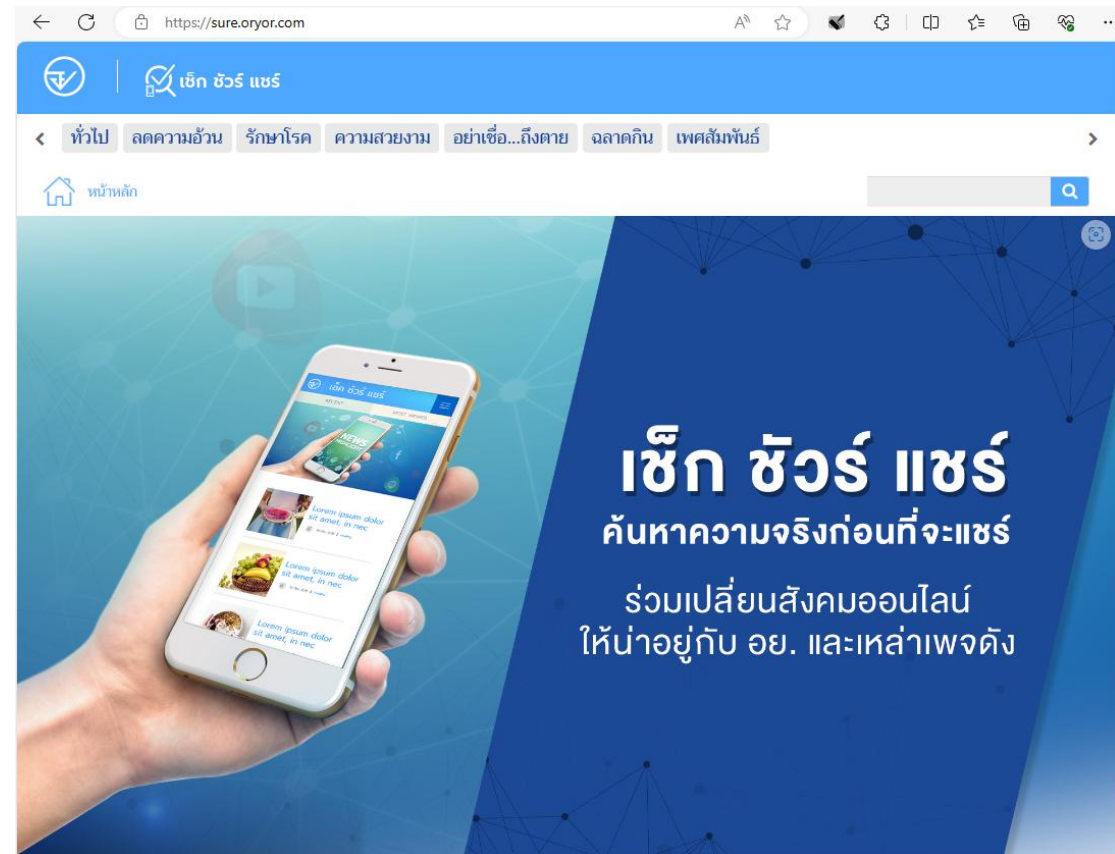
https://sure.oryor.com

เช็ก ชัวร์ แชร์

ทั่วไป | ลดความอ้วน | รักษาโรค | ความสวยงาม | อย่าเชื่อ...ถึงตาย | ฉลาดกิน | เพศสัมพันธ์

หน้าหลัก

เช็ก ชัวร์ แชร์

Lorem ipsum dolor sit amet, in nec

Lorem ipsum dolor sit amet, in nec

Lorem ipsum dolor sit amet, in nec

เช็ก ชัวร์ แชร์
ค้นหาความจริงก่อนที่จะแชร์

ร่วมเปลี่ยนสังคมออนไลน์
ให้น่าอยู่กับ อย. และเหล่าเพจดัง